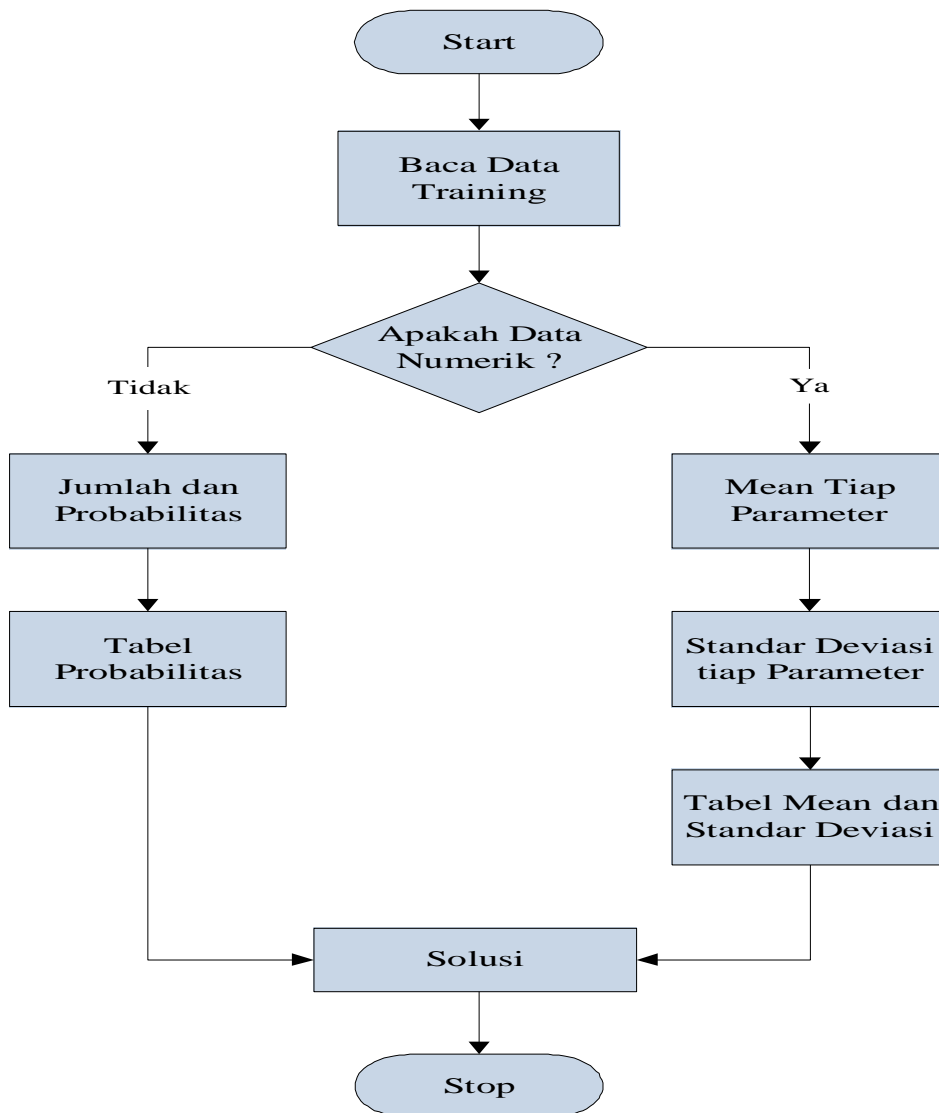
Start

Baca Data Training

Apakah Data Numerik ?

Tidak

Ya

Jumlah dan Probabilitas

Tabel Probabilitas

Mean Tiap Parameter

Standar Deviasi tiap Parameter

Tabel Mean dan Standar Deviasi

Solusi

Stop